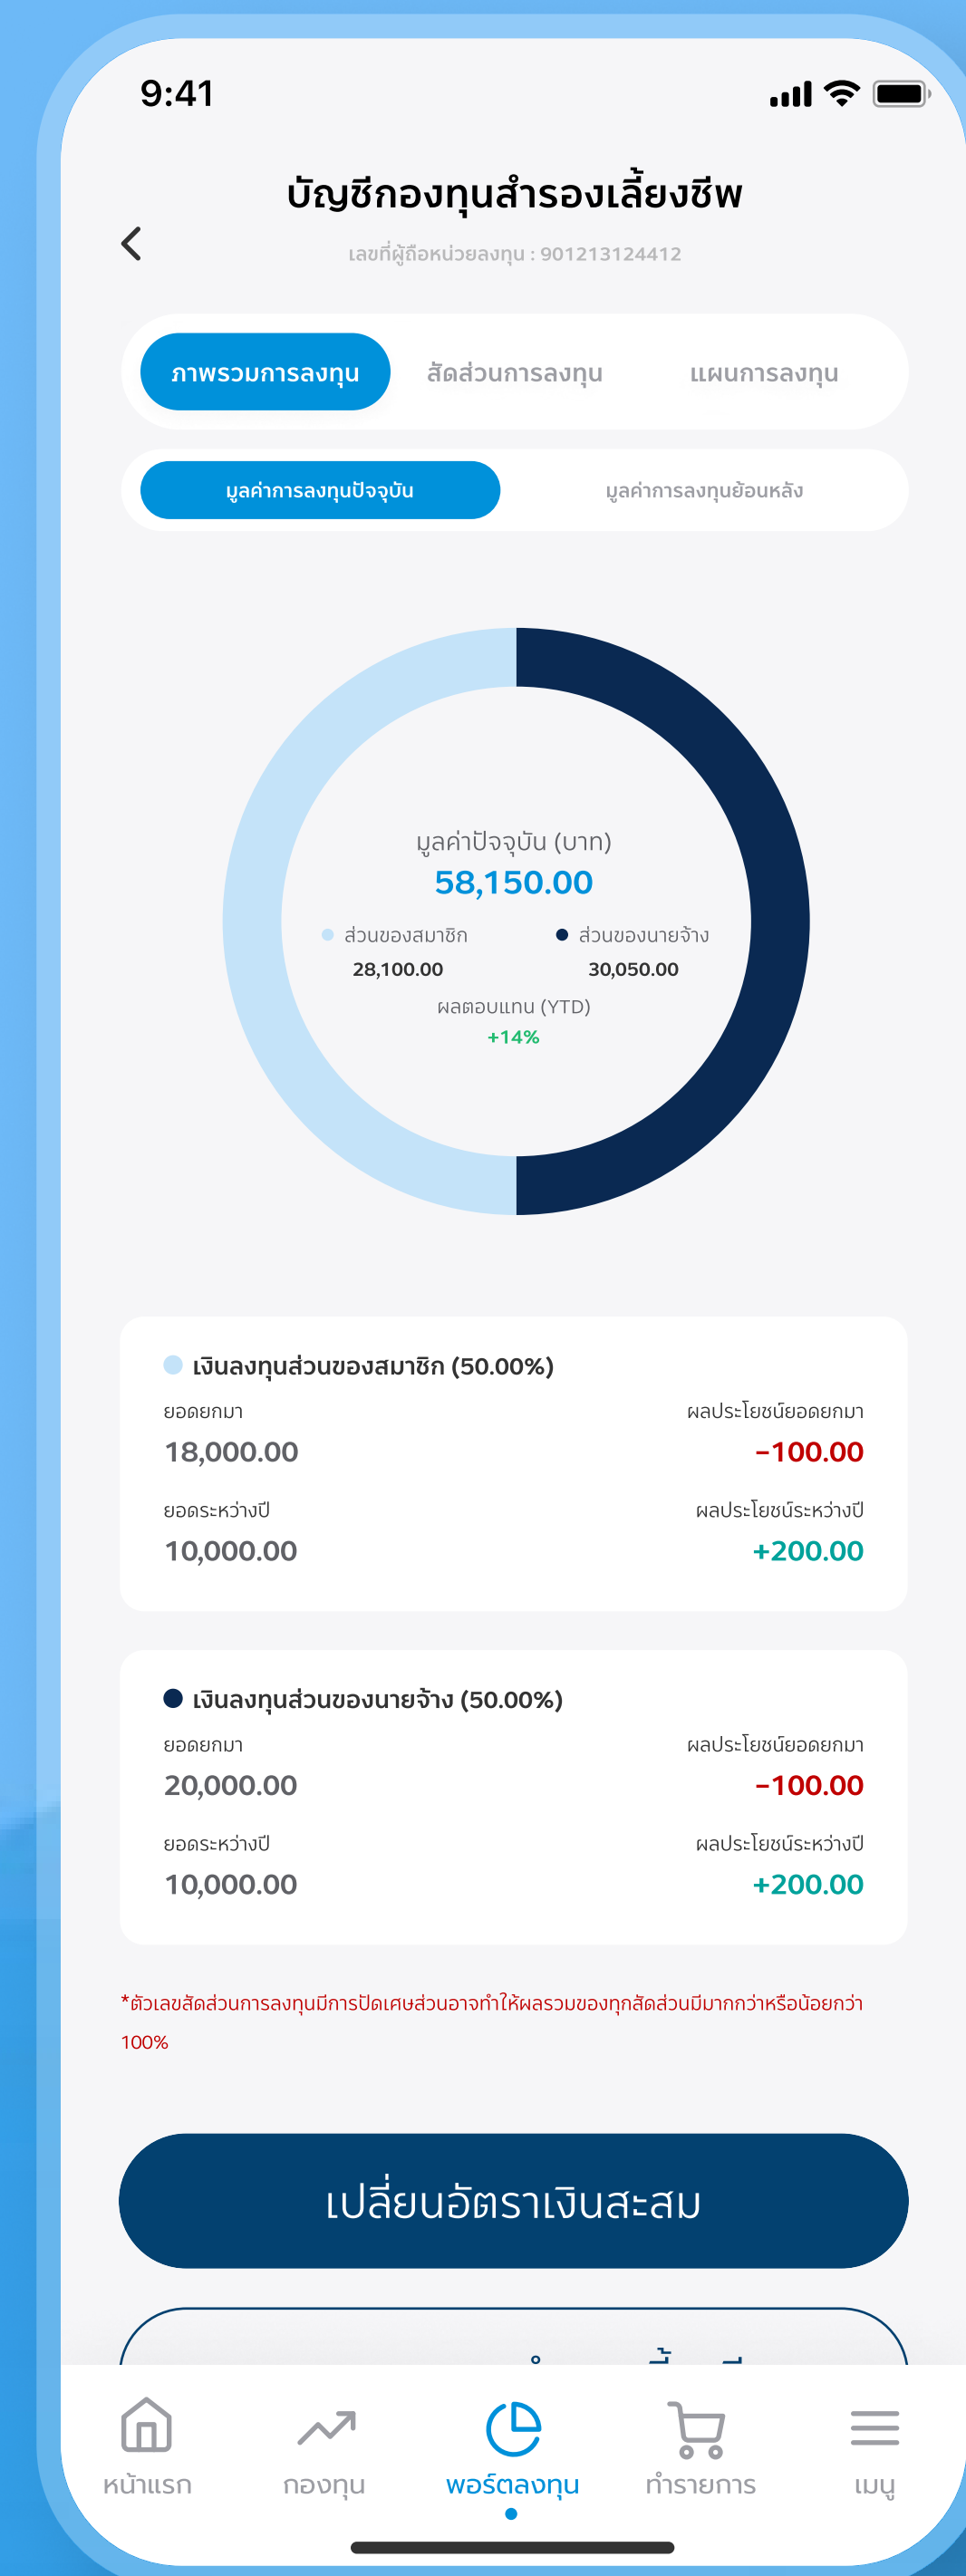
9:41

บัญชีกองทุนสำรองเลี้ยงชีพ

เลขที่ผู้ถือหน่วยลงทุน : 901213124412

ภาพรวมการลงทุน สัดส่วนการลงทุน แผนการลงทุน

มูลค่าการลงทุนปัจจุบัน มูลค่าการลงทุนย้อนหลัง

มูลค่าปัจจุบัน (บาท)
58,150.00
ส่วนของสมาชิก
28,100.00
ส่วนของนายจ้าง
30,050.00
ผลตอบแทน (YTD)
+14%

เงินลงทุนส่วนของสมาชิก (50.00%)
ยอดยกมา
18,000.00
ผลประโยชน์ยอดยกมา
-100.00
ยอดระหว่างปี
10,000.00
ผลประโยชน์ระหว่างปี
+200.00

เงินลงทุนส่วนของนายจ้าง (50.00%)
ยอดยกมา
20,000.00
ผลประโยชน์ยอดยกมา
-100.00
ยอดระหว่างปี
10,000.00
ผลประโยชน์ระหว่างปี
+200.00

*ตัวเลขสัดส่วนการลงทุนมีการปัดเศษส่วนอาจทำให้ผลรวมของทุกสัดส่วนมีมากกว่าหรือน้อยกว่า 100%

เปลี่ยนอัตราเงินสะสม

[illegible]

หน้าแรก กองทุน พอร์ตลงทุน ทำรายการ เมนู